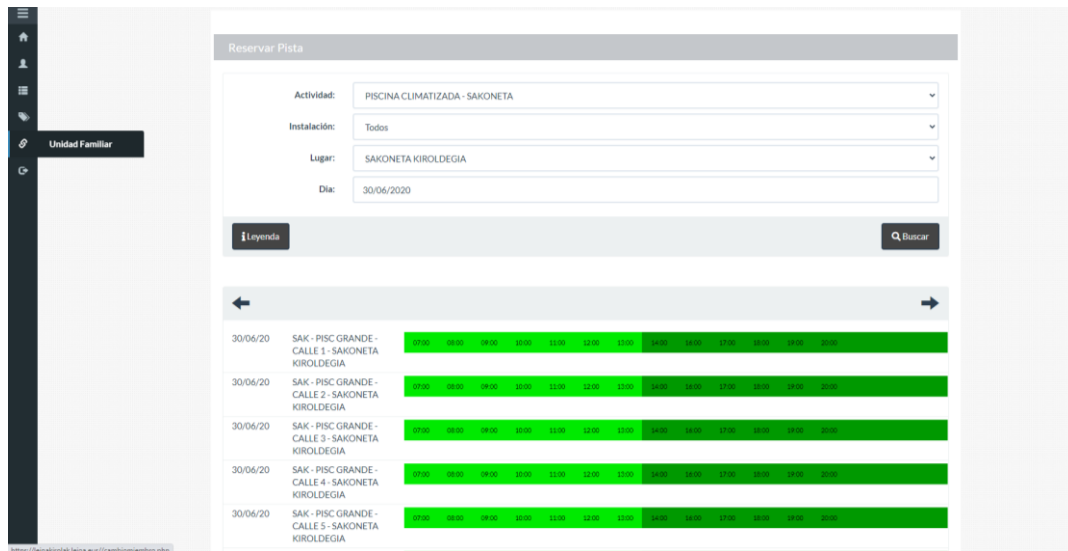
Unidad Familiar

Reservar Pista

Actividad: PISCINA CLIMATIZADA - SAKONETA

Instalación: Todos

Lugar: SAKONETA KIROLDEGIA

Dia: 30/06/2020

Leyenda

Buscar

| | | | | | | | | | | | | | | |
|---|---|---|---|---|---|---|---|---|---|---|---|---|---|---|
| 30/06/20 | SAK - PISC GRANDE - CALLE 1 - SAKONETA KIROLDEGIA | 07:00 | 08:00 | 09:00 | 10:00 | 11:00 | 12:00 | 13:00 | 14:00 | 16:00 | 17:00 | 18:00 | 19:00 | 20:00 |
| 30/06/20 | SAK - PISC GRANDE - CALLE 2 - SAKONETA KIROLDEGIA | 07:00 | 08:00 | 09:00 | 10:00 | 11:00 | 12:00 | 13:00 | 14:00 | 16:00 | 17:00 | 18:00 | 19:00 | 20:00 |
| 30/06/20 | SAK - PISC GRANDE - CALLE 3 - SAKONETA KIROLDEGIA | 07:00 | 08:00 | 09:00 | 10:00 | 11:00 | 12:00 | 13:00 | 14:00 | 16:00 | 17:00 | 18:00 | 19:00 | 20:00 |
| 30/06/20 | SAK - PISC GRANDE - CALLE 4 - SAKONETA KIROLDEGIA | 07:00 | 08:00 | 09:00 | 10:00 | 11:00 | 12:00 | 13:00 | 14:00 | 16:00 | 17:00 | 18:00 | 19:00 | 20:00 |
| 30/06/20 | SAK - PISC GRANDE - CALLE 5 - SAKONETA KIROLDEGIA | 07:00 | 08:00 | 09:00 | 10:00 | 11:00 | 12:00 | 13:00 | 14:00 | 16:00 | 17:00 | 18:00 | 19:00 | 20:00 |

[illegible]